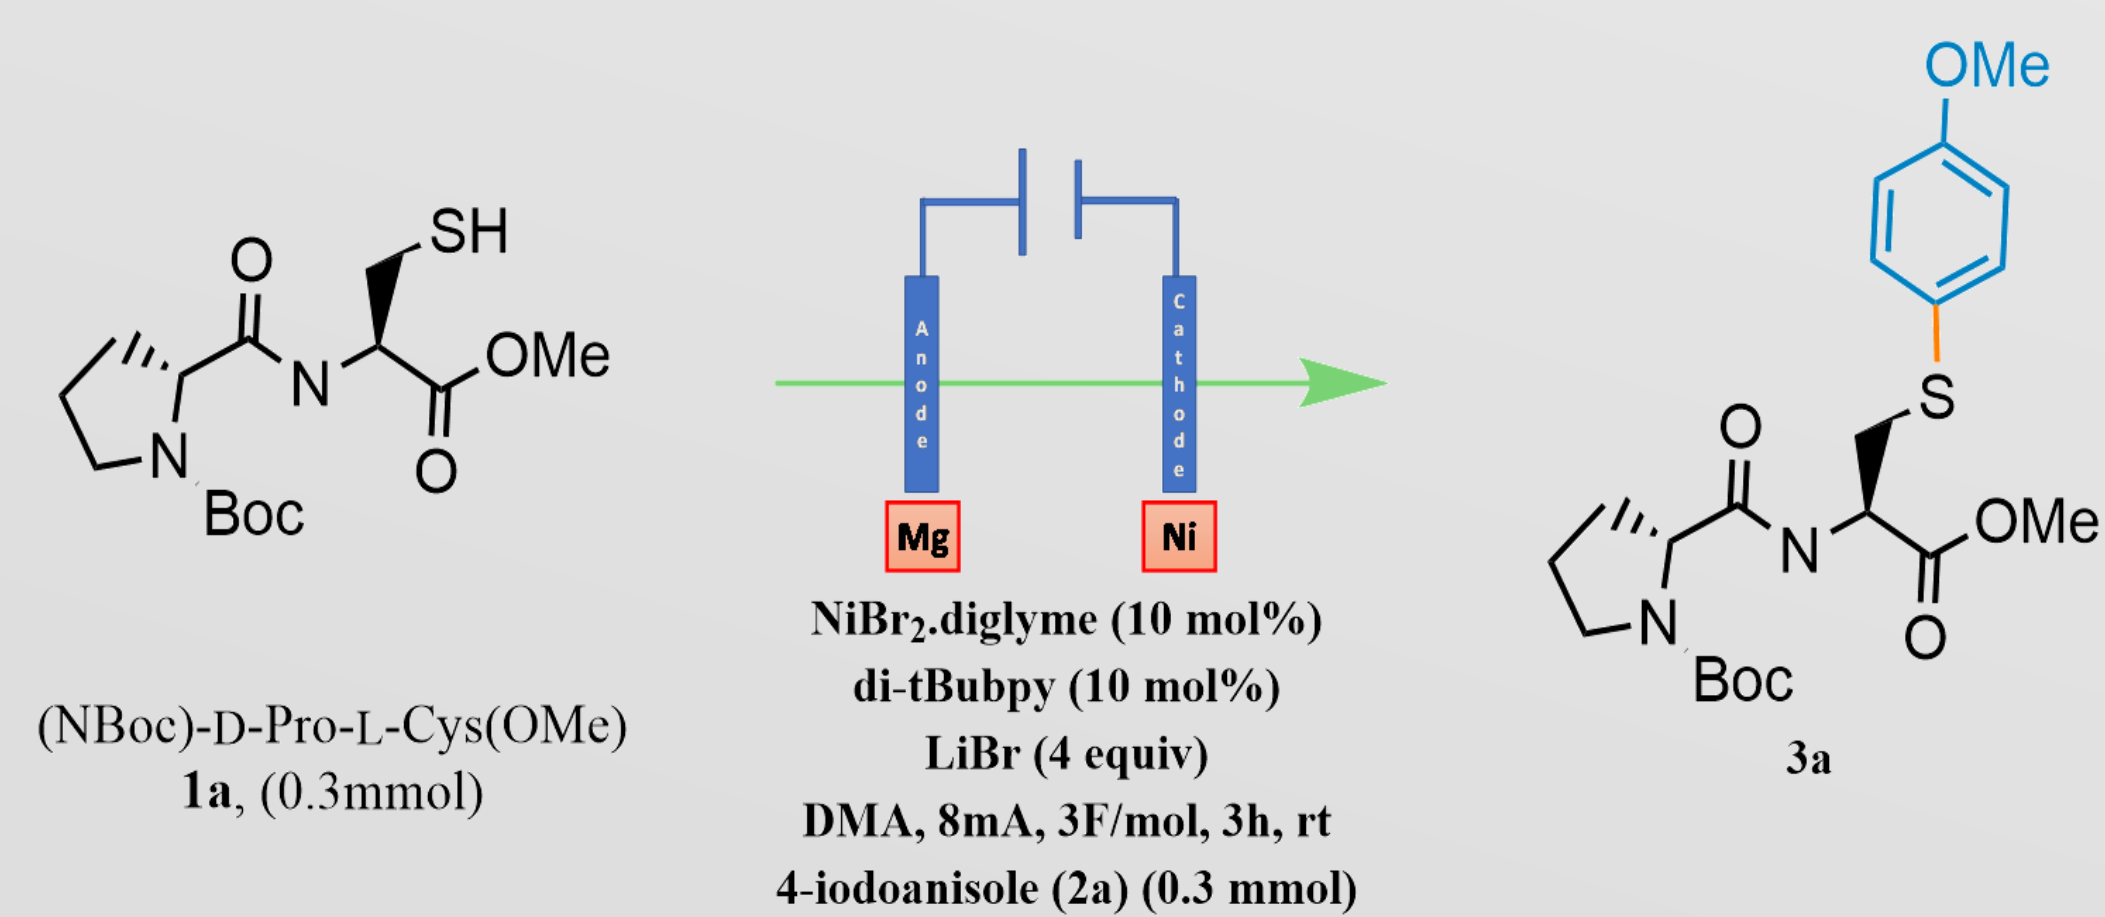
SH
O
N
OMe
O
N
Boc

(NBoc)-D-Pro-L-Cys(OMe)
**1a**, (0.3mmol)

Anode
Cathode
Mg
Ni

NiBr$_2$.diglyme (10 mol%)
di-tBubpy (10 mol%)
LiBr (4 equiv)
DMA, 8mA, 3F/mol, 3h, rt
4-iodoanisole (2a) (0.3 mmol)

OMe
S
O
N
OMe
O
N
Boc
**3a**